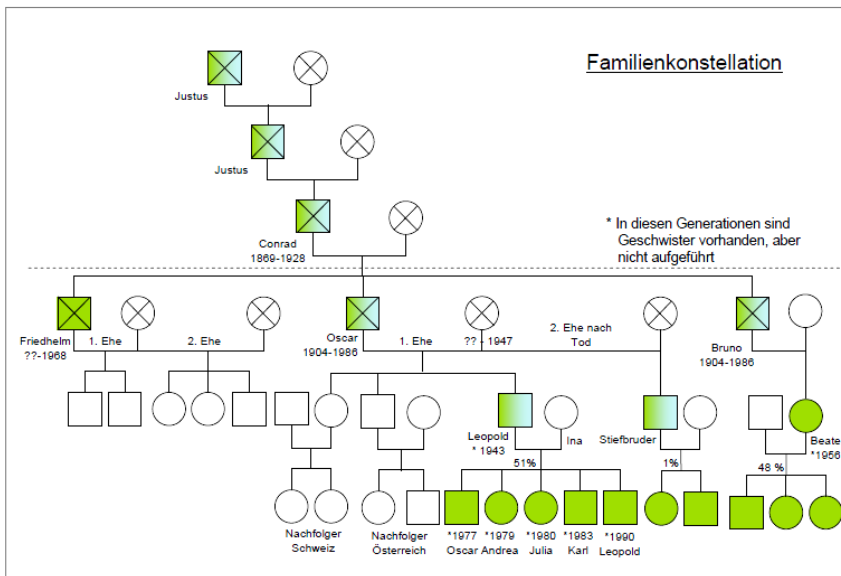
Familienkonstellation

Justus

Justus

Conrad
1869-1928

* In diesen Generationen sind Geschwister vorhanden, aber nicht aufgeführt

Friedhelm
??-1968

1. Ehe

2. Ehe

Oscar
1904-1986

1. Ehe

?? - 1947

2. Ehe nach Tod

Bruno
1904-1986

Leopold
* 1943

Ina

Stiefbruder

Beate
*1956

51%

1%

48 %

Nachfolger
Schweiz

Nachfolger
Österreich

*1977
Oscar

*1979
Andrea

*1980
Julia

*1983
Karl

*1990
Leopold